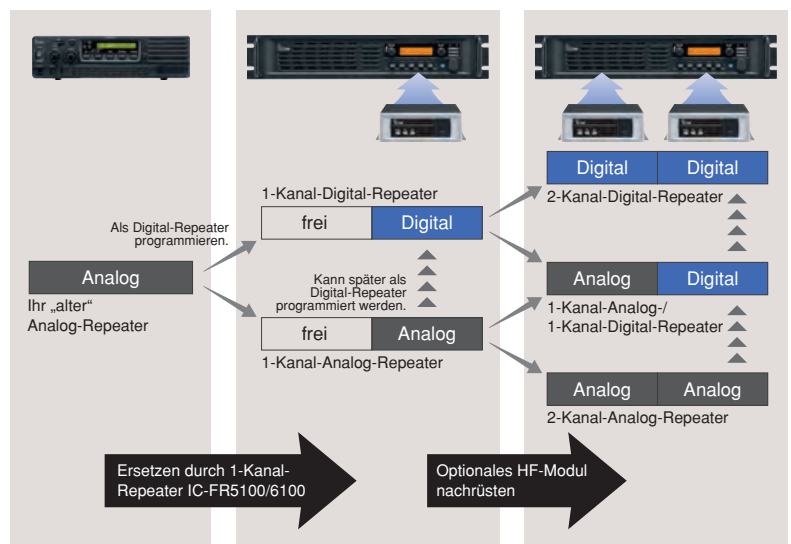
Analog

Ihr „alter“ Analog-Repeater

Als Digital-Repeater programmieren.

1-Kanal-Digital-Repeater

| frei | Digital |
|---|---|

Kann später als Digital-Repeater programmiert werden.

| frei | Analog |
|---|---|

1-Kanal-Analog-Repeater

| Digital | Digital |
|---|---|

2-Kanal-Digital-Repeater

| Analog | Digital |
|---|---|

1-Kanal-Analog-/ 1-Kanal-Digital-Repeater

| Analog | Analog |
|---|---|

2-Kanal-Analog-Repeater

Ersetzen durch 1-Kanal-Repeater IC-FR5100/6100

Optionales HF-Modul nachrüsten